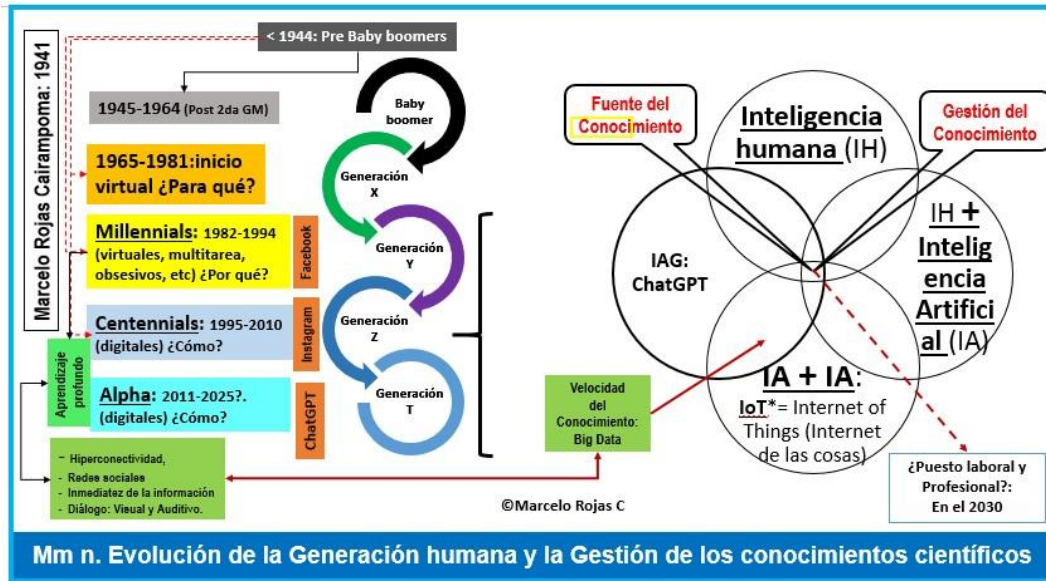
Marcelo Rojas Cairampoma: 1941

< 1944: Pre Baby boomers

1945-1964 (Post 2da GM)

1965-1981:inicio virtual ¿Para qué?

Millennials: 1982-1994 (virtuales, multitarea, obsesivos, etc) ¿Por qué?

Facebook

Centennials: 1995-2010 (digitales) ¿Cómo?

Instagram

Alpha: 2011-2025?. (digitales) ¿Cómo?

ChatGPT

Aprendizaje profundo

Baby boomer

Generación X

Generación Y

Generación Z

Generación T

- Hiperconectividad,
- Redes sociales
- Inmediatez de la información
- Diálogo: Visual y Auditivo.

Velocidad del Conocimiento: Big Data

©Marcelo Rojas C

Fuente del Conocimiento

Inteligencia humana (IH)

Gestión del Conocimiento

IAG: ChatGPT

IH + Inteligencia Artificial (IA)

IA + IA:
IoT*= Internet of Things (Internet de las cosas)

¿Puesto laboral y Profesional?: En el 2030

Mm n. Evolución de la Generación humana y la Gestión de los conocimientos científicos